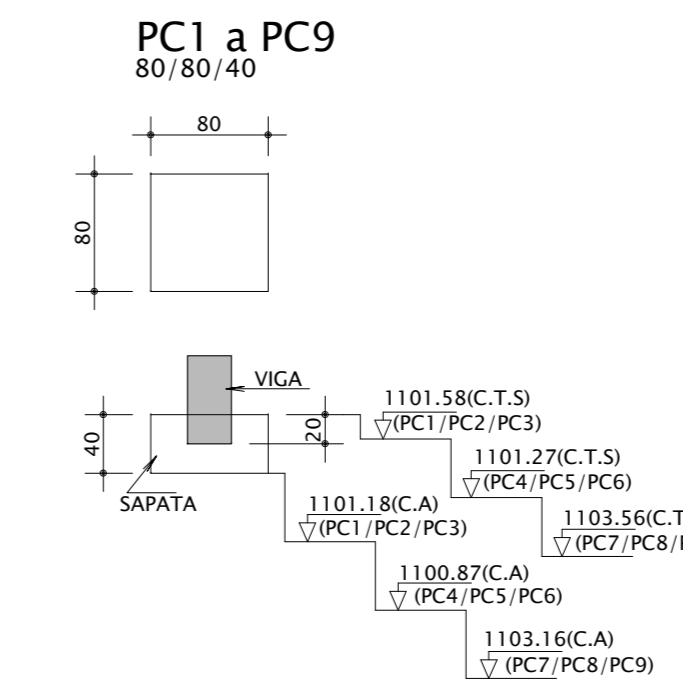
PC1 a PC9
80/80/40

80

80

VIGA

40

20

SAPATA

1101.58(C.T.S)
(PC1/PC2/PC3)

1101.27(C.T.S)
(PC4/PC5/PC6)

1103.56(C.T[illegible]
(PC7/PC8/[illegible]

1101.18(C.A)
(PC1/PC2/PC3)

1100.87(C.A)
(PC4/PC5/PC6)

1103.16(C.A)
(PC7/PC8/PC9)